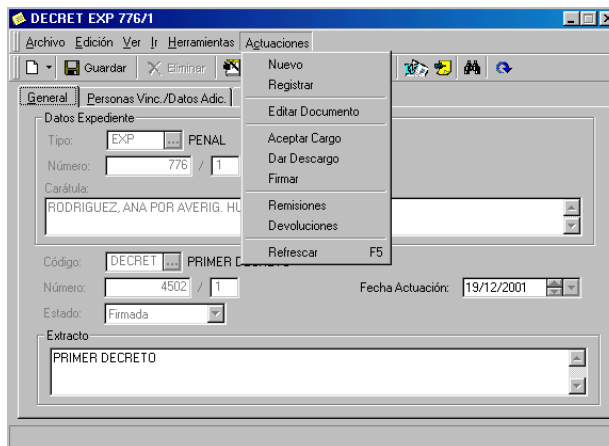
DECRET EXP 776/1

Archivo Edición Ver Ir Herramientas Actuaciones

Guardar Eliminar

Nuevo
Registrar
Editar Documento
Aceptar Cargo
Dar Descargo
Firmar
Remisiones
Devoluciones
Refrescar F5

General Personas Vinc./Datos Adic.

Datos Expediente
Tipo: EXP ... PENAL
Número: 776 / 1
Carátula:
RODRIGUEZ, ANA POR AVERIG. HU

Código: DECRET ... PRIMER DECRETO
Número: 4502 / 1
Fecha Actuación: 19/12/2001
Estado: Firmada

Extracto
PRIMER DECRETO